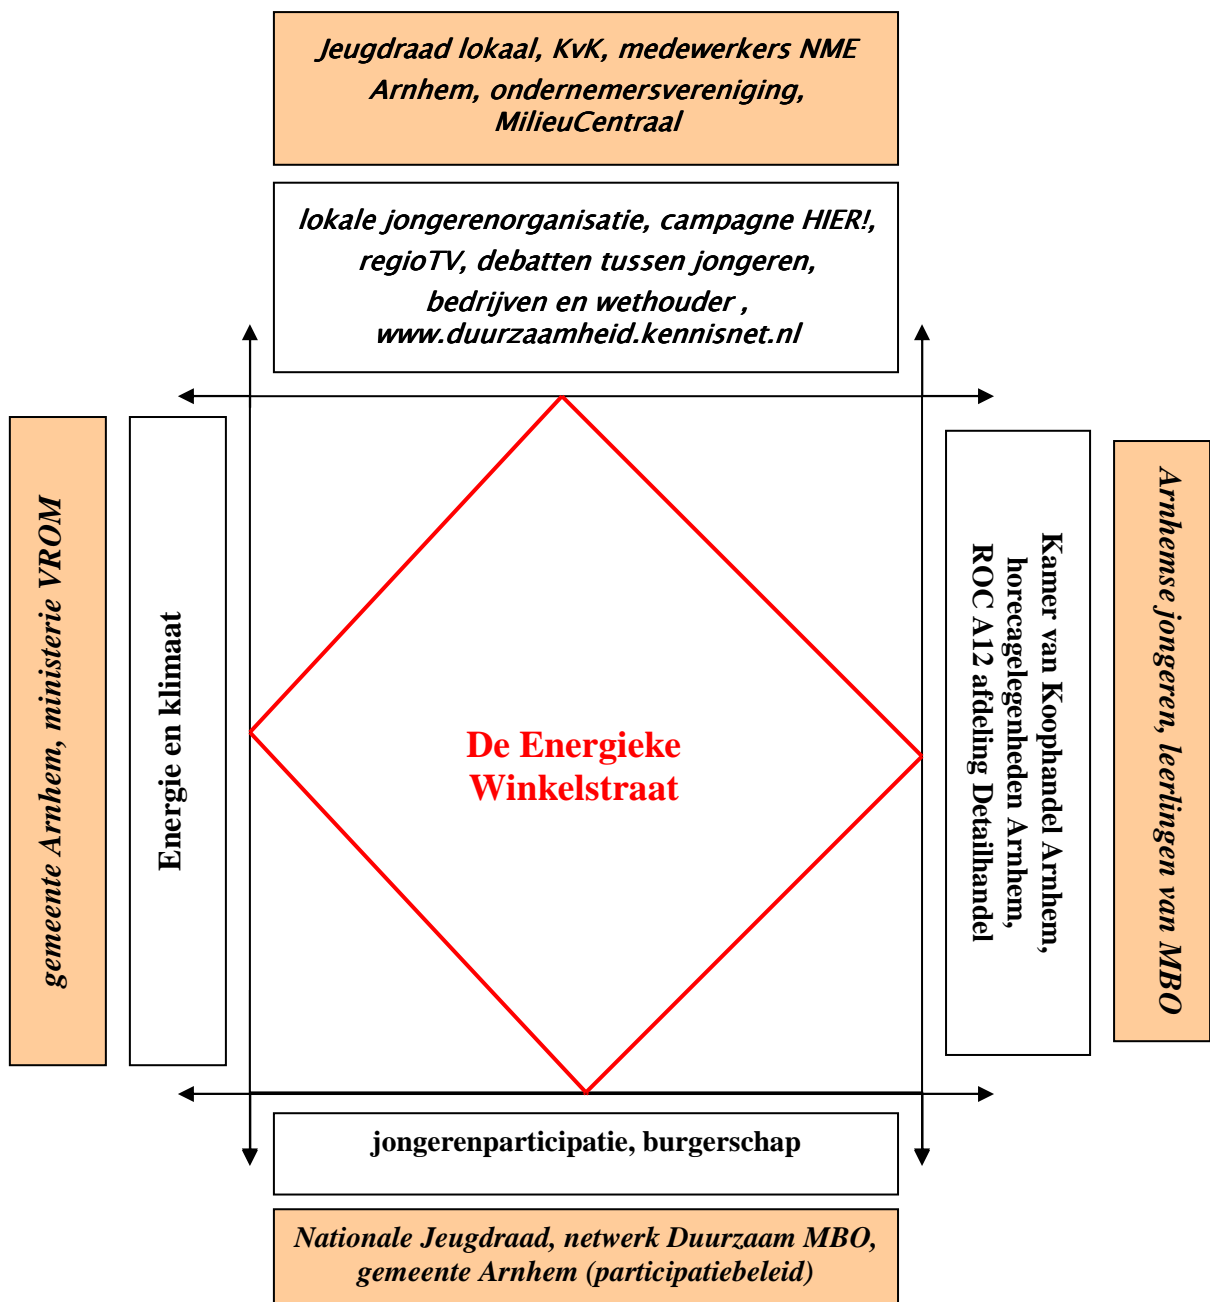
Jeugdraad lokaal, KvK, medewerkers NME Arnhem, ondernemersvereniging, MilieuCentraal

lokale jongerenorganisatie, campagne HIER!, regioTV, debatten tussen jongeren, bedrijven en wethouder , www.duurzaamheid.kennisnet.nl

gemeente Arnhem, ministerie VROM

Energie en klimaat

De Energieke Winkelstraat

Kamer van Koophandel Arnhem, horecagelegenheden Arnhem, ROC A12 afdeling Detailhandel

Arnhemse jongeren, leerlingen van MBO

jongerenparticipatie, burgerschap

Nationale Jeugdraad, netwerk Duurzaam MBO, gemeente Arnhem (participatiebeleid)